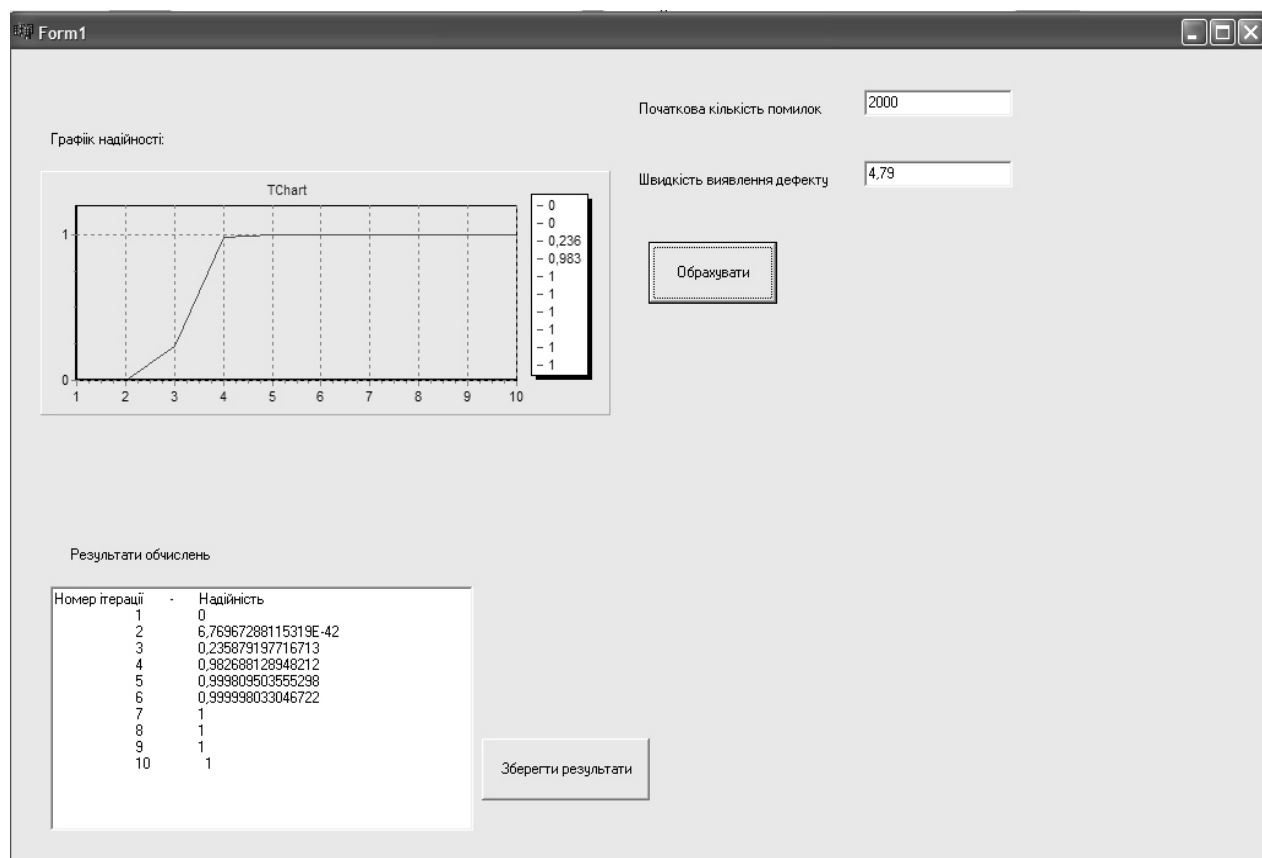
Form1

Графік надійності:

TChart

1
0
1 2 3 4 5 6 7 8 9 10

– 0
– 0
– 0,236
– 0,983
– 1
– 1
– 1
– 1
– 1
– 1

Початкова кількість помилок
2000

Швидкість виявлення дефекту
4,79

Обрахувати

Результати обчислень

| Номер ітерації | - | Надійність |
|---|---|---|
| 1 | | 0 |
| 2 | | 6,76967288115319E-42 |
| 3 | | 0,235879197716713 |
| 4 | | 0,982688128948212 |
| 5 | | 0,999809503555298 |
| 6 | | 0,999998033046722 |
| 7 | | 1 |
| 8 | | 1 |
| 9 | | 1 |
| 10 | | 1 |

Зберегти результати